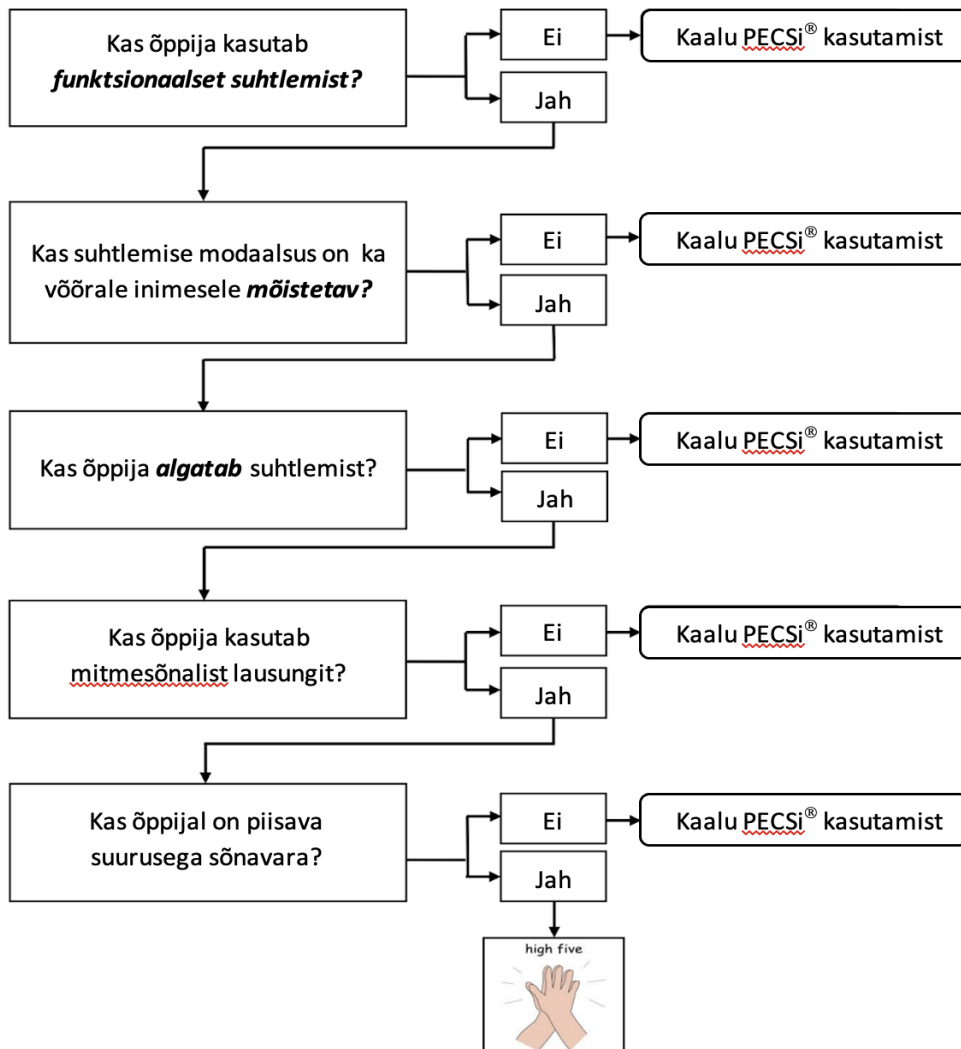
Kas õppija kasutab ***funktsionaalset suhtlemist?***

Ei

Kaalu PECSi® kasutamist

Jah

Kas suhtlemise modaalsus on ka võõrale inimesele ***mõistetav?***

Ei

Kaalu PECSi® kasutamist

Jah

Kas õppija ***algatab*** suhtlemist?

Ei

Kaalu PECSi® kasutamist

Jah

Kas õppija kasutab mitmesõnalist lausungit?

Ei

Kaalu PECSi® kasutamist

Jah

Kas õppijal on piisava suurusega sõnavara?

Ei

Kaalu PECSi® kasutamist

Jah

high five